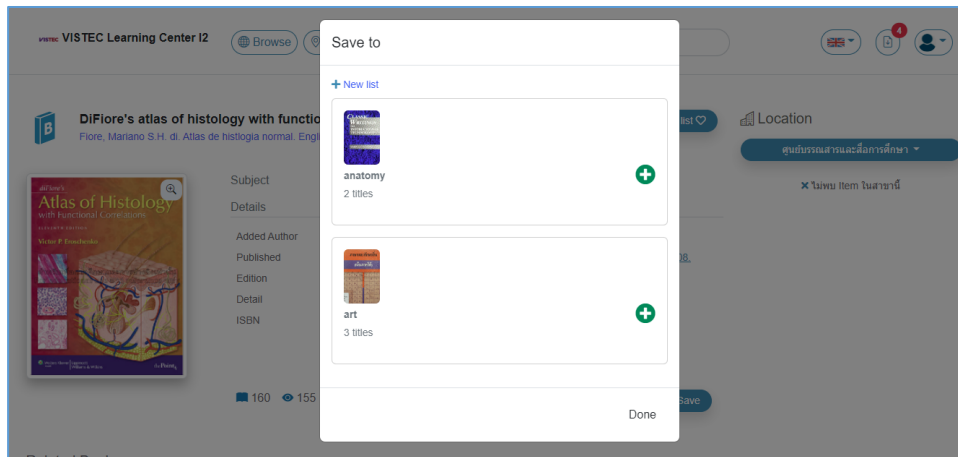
VISTEC VISTEC Learning Center I2

Browse

4

DiFiore's atlas of histology with functio

Fiore, Mariano S.H. di. Atlas de histlogia normal. Engl

diFiore's Atlas of Histology with Functional Correlations

Victor P. Eroschenko

Subject

Details

Added Author

Published

Edition

Detail

ISBN

160 155

list

Location

ศูนย์บรรณสารและสื่อการศึกษา

ไม่พบ Item ในสาขานี้

Save

Save to

+ New list

anatomy

2 titles

art

3 titles

Done